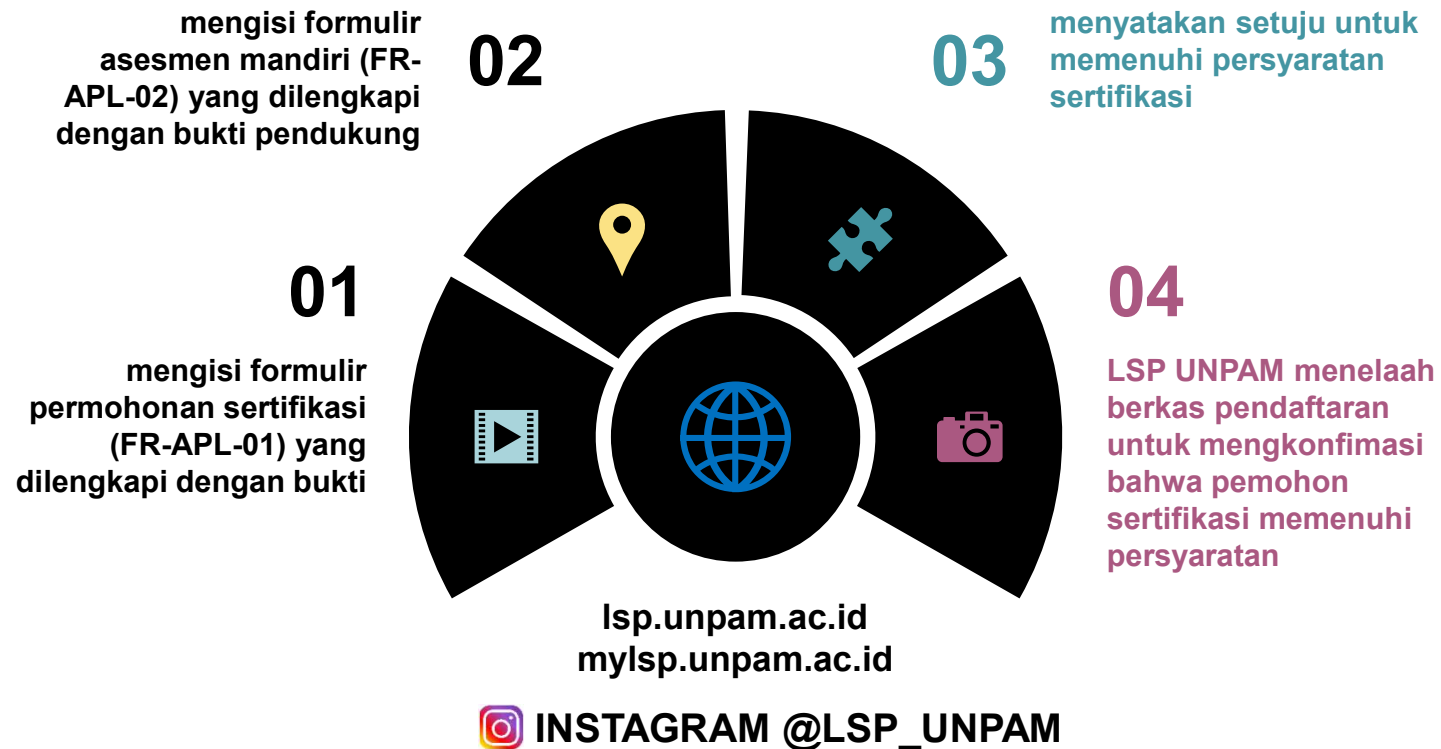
01

mengisi formulir permohonan sertifikasi (FR-APL-01) yang dilengkapi dengan bukti

02

mengisi formulir asesmen mandiri (FR-APL-02) yang dilengkapi dengan bukti pendukung

03

menyatakan setuju untuk memenuhi persyaratan sertifikasi

04

LSP UNPAM menelaah berkas pendaftaran untuk mengkonfimasi bahwa pemohon sertifikasi memenuhi persyaratan

lsp.unpam.ac.id
mylsp.unpam.ac.id

INSTAGRAM @LSP_UNPAM